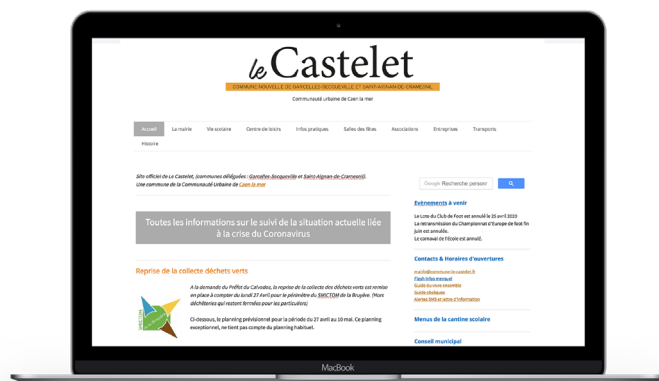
le Castelet

COMMUNE NOUVELLE DE GARCELLES-SECQUEVILLE ET SAINT-AIGNAN-DE-CRAMESNIL

Communauté urbaine de Caen la mer

Accueil | La mairie | Vie scolaire | Centre de loisirs | Infos pratiques | Salles des fêtes | Associations | Entreprises | Transports | Histoire

Site officiel de Le Castelet, (communes déléguées : Garcelles-Secqueville et Saint-Aignan-de-Cramesnil). Une commune de la Communauté Urbaine de Caen la mer

Toutes les informations sur le suivi de la situation actuelle liée à la crise du Coronavirus

Reprise de la collecte déchets verts

A la demande du Préfet du Calvados, la reprise de la collecte des déchets verts est remise en place à compter du lundi 27 Avril pour le périmètre du SMICTOM de la Bruyère. (Mes déchèteries qui restent fermées pour les particuliers).

Ci-dessous, le planning prévisionnel pour la période du 27 avril au 10 mai. Ce planning exceptionnel, ne tient pas compte du planning habituel.

Google Recherche personnalisée

Événements à venir

Le Loto du Club de Foot est annulé le 25 avril 2020
La retransmission du Championnat d'Europe de foot fin juin est annulée.
Le carnaval de l'école est annulé.

Contacts & Horaires d'ouvertures

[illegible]
Flash infos mensuel
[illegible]
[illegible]
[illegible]

Menus de la cantine scolaire

Conseil municipal

MacBook